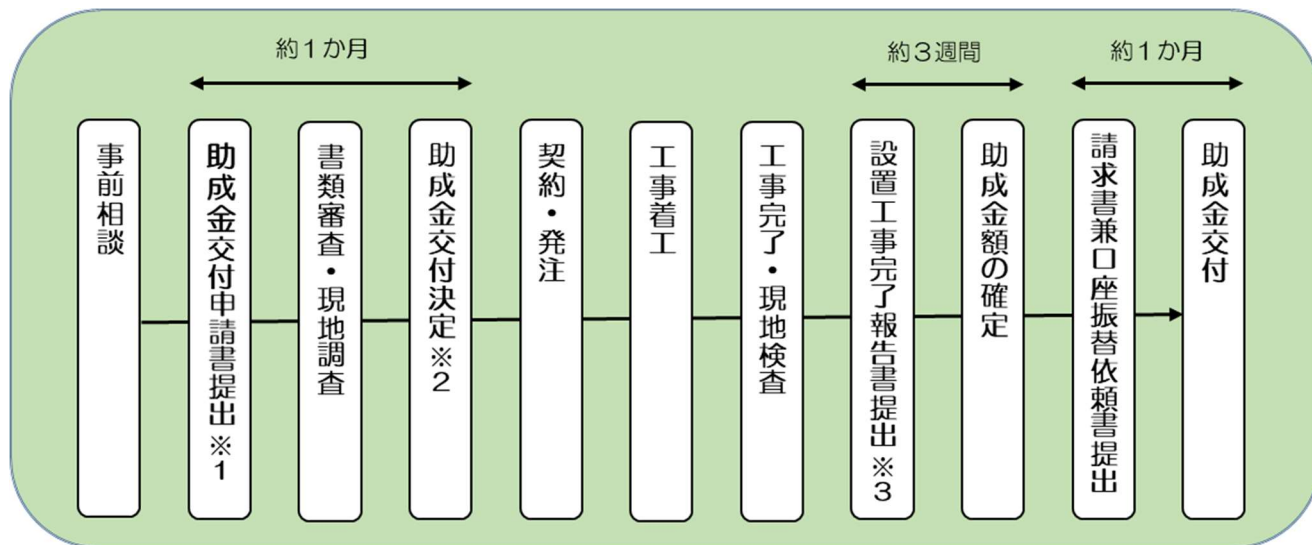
約１か月

約３週間

約１か月

事前相談

助成金交付申請書提出※１

書類審査・現地調査

助成金交付決定※２

契約・発注

工事着工

工事完了・現地検査

設置工事完了報告書提出※３

助成金額の確定

請求書兼口座振替依頼書提出

助成金交付